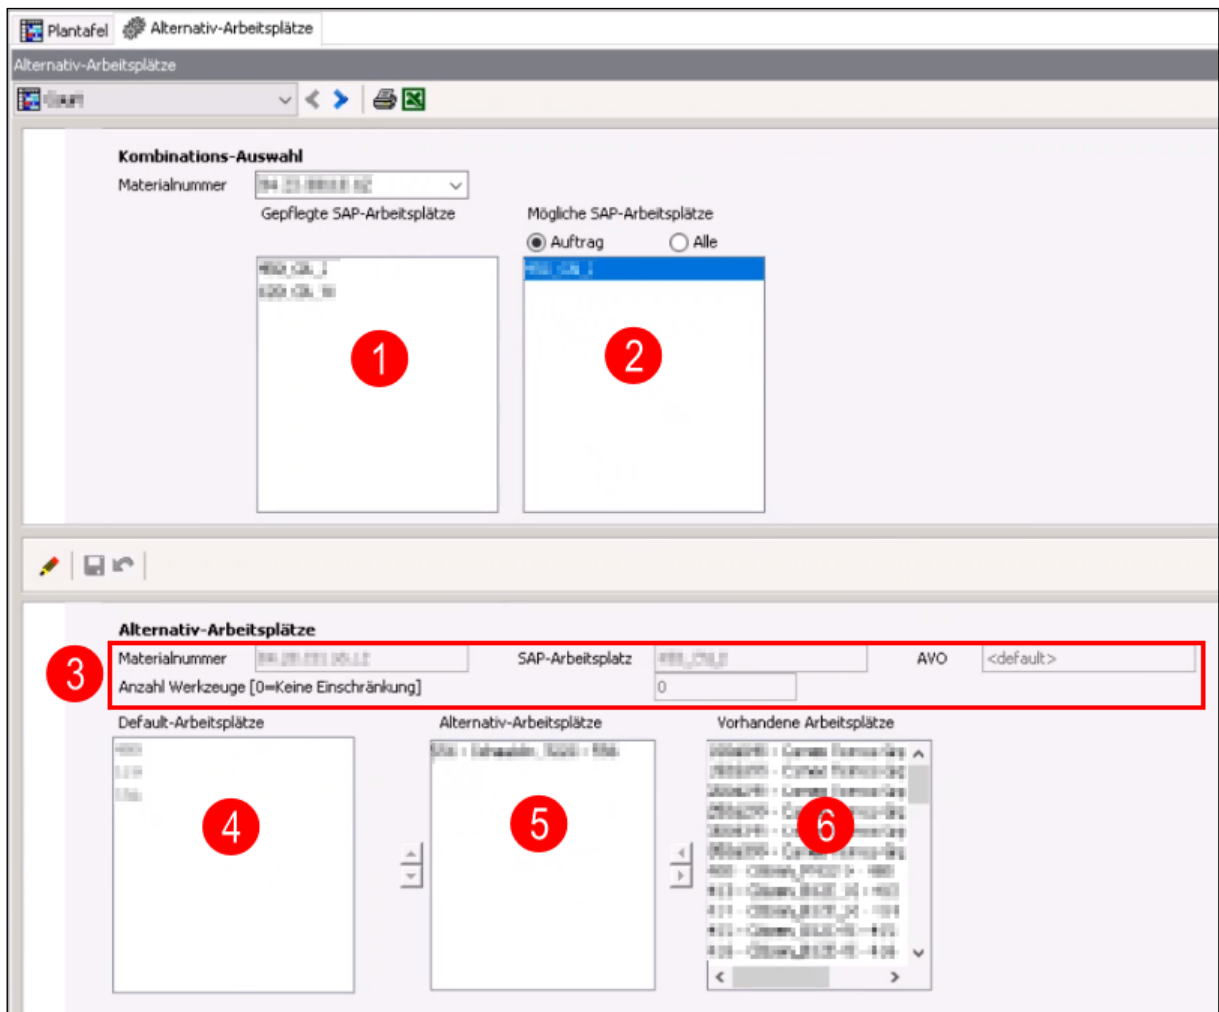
Plantafel Alternativ-Arbeitsplätze

Alternativ-Arbeitsplätze

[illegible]

Kombinations-Auswahl

Materialnummer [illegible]

Gepflegte SAP-Arbeitsplätze

Mögliche SAP-Arbeitsplätze

Auftrag Alle

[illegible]
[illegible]

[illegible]

1

2

Alternativ-Arbeitsplätze

3

Materialnummer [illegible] SAP-Arbeitsplatz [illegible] AVO <default>

Anzahl Werkzeuge [0=Keine Einschränkung] 0

Default-Arbeitsplätze

Alternativ-Arbeitsplätze

Vorhandene Arbeitsplätze

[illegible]

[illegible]

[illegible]

4

5

6